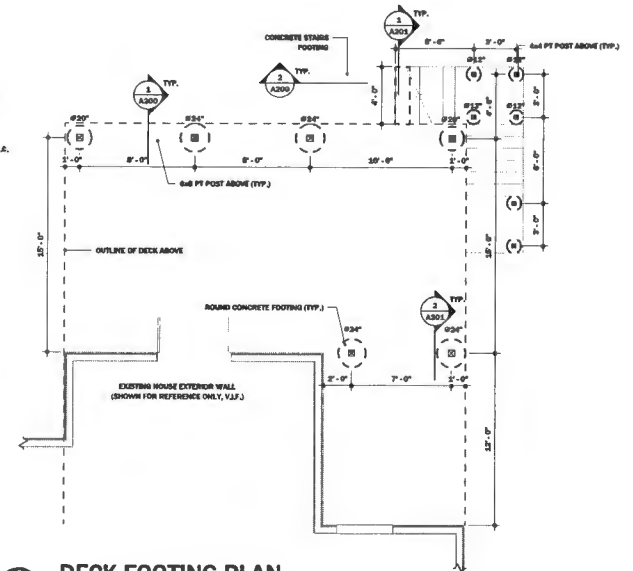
1
A201
TYP.

CONCRETE STAIRS FOOTING

2
A200
TYP.

1
A200
TYP.

8' - 0"

3' - 0"

4x4 PT POST ABOVE (TYP.)

Ø12"

Ø12"

Ø12"

Ø12"

4' - 5"

Ø20"

Ø24"

Ø24"

Ø20"

1' - 0"

8' - 0"

8' - 0"

10' - 0"

1' - 0"

6x6 PT POST ABOVE (TYP.)

OUTLINE OF DECK ABOVE

15' - 0"

3' - 0"

6' - 0"

3' - 0"

15' - 8"

ROUND CONCRETE FOOTING (TYP.)

2
A201
TYP.

Ø24"

Ø24"

2' - 0"

7' - 0"

2' - 0"

12' - 5"

EXISTING HOUSE EXTERIOR WALL (SHOWN FOR REFERENCE ONLY, V.I.F.)

DECK FOOTING PLAN